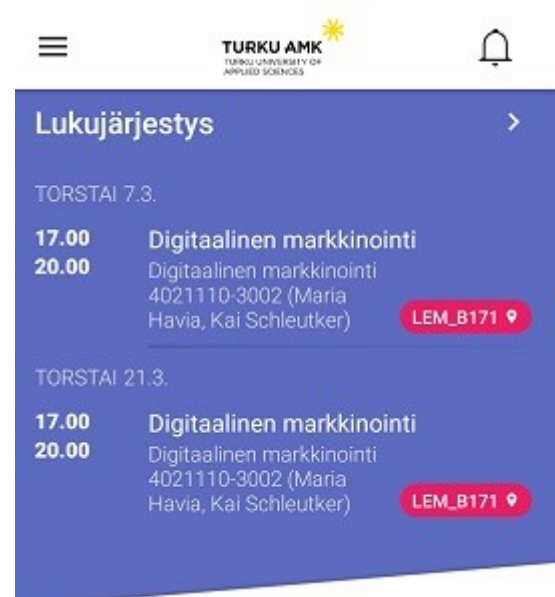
TURKU AMK
TURKU UNIVERSITY OF APPLIED SCIENCES

Lukujärjestys

TORSTAI 7.3.

17.00
20.00
Digitaalinen markkinointi
Digitaalinen markkinointi 4021110-3002 (Maria Havia, Kai Schleutker)
LEM_B171

TORSTAI 21.3.

17.00
20.00
Digitaalinen markkinointi
Digitaalinen markkinointi 4021110-3002 (Maria Havia, Kai Schleutker)
LEM_B171